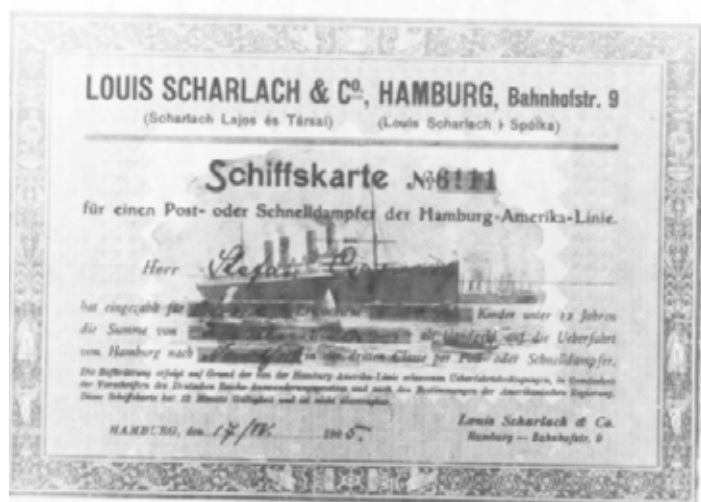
LOUIS SCHARLACH & Co., HAMBURG, Bahnhofstr. 9
(Scharlach Lajos és Társai) (Louis Scharlach i Spółka)

Schiffskarte №6111
für einen Post- oder Schnelldampfer der Hamburg-Amerika-Linie.

Herr Stefan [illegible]

hat eingezahlt für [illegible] Kinder unter 12 Jahren die Summe von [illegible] für die Ueberfahrt von Hamburg nach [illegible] in der dritten Classe per Post- oder Schnelldampfer.

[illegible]

HAMBURG, den 17/IV. 1905.

Louis Scharlach & Co.
Hamburg — Bahnhofstr. 9